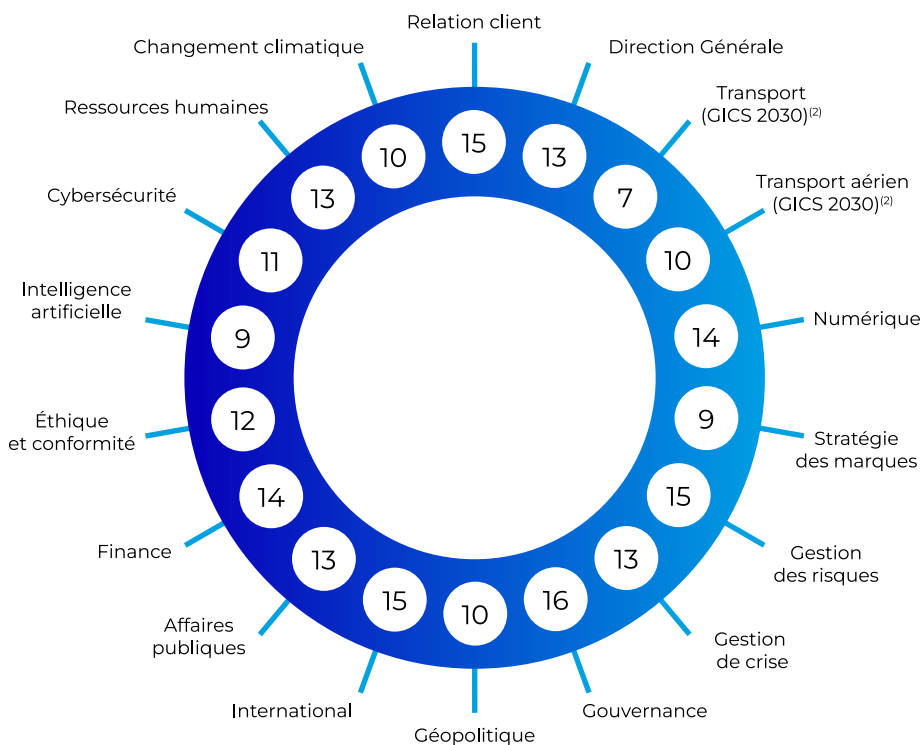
Relation client
15
Direction Générale
13
Transport (GICS 2030)$^{(2)}$
7
Transport aérien (GICS 2030)$^{(2)}$
10
Numérique
14
Stratégie des marques
9
Gestion des risques
15
Gestion de crise
13
Gouvernance
16
Géopolitique
10
International
15
Affaires publiques
13
Finance
14
Éthique et conformité
12
Intelligence artificielle
9
Cybersécurité
11
Ressources humaines
13
Changement climatique
10